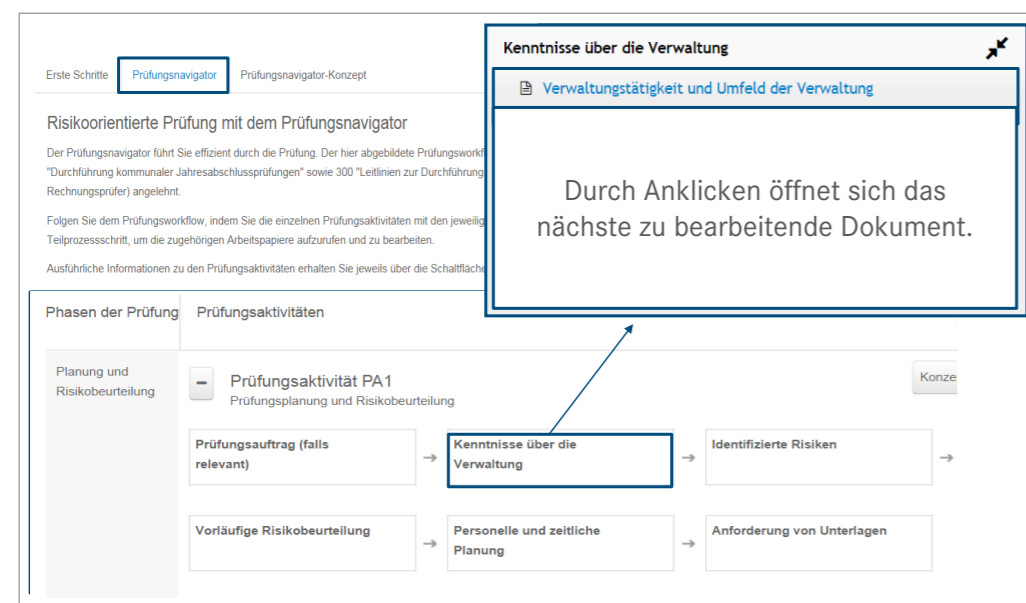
Erste Schritte
Prüfungsnavigator
Prüfungsnavigator-Konzept

Risikoorientierte Prüfung mit dem Prüfungsnavigator

Der Prüfungsnavigator führt Sie effizient durch die Prüfung. Der hier abgebildete Prüfungswork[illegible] "Durchführung kommunaler Jahresabschlussprüfungen" sowie 300 "Leitlinien zur Durchführung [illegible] Rechnungsprüfer) angelehnt.

Folgen Sie dem Prüfungsworkflow, indem Sie die einzelnen Prüfungsaktivitäten mit den jeweilig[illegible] Teilprozessschritt, um die zugehörigen Arbeitspapiere aufzurufen und zu bearbeiten.

Ausführliche Informationen zu den Prüfungsaktivitäten erhalten Sie jeweils über die Schaltfläch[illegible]

Kenntnisse über die Verwaltung

Verwaltungstätigkeit und Umfeld der Verwaltung

Durch Anklicken öffnet sich das nächste zu bearbeitende Dokument.

Phasen der Prüfung
Prüfungsaktivitäten

Planung und Risikobeurteilung

−
Prüfungsaktivität PA1
Prüfungsplanung und Risikobeurteilung

Konze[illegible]

Prüfungsauftrag (falls relevant)
→
Kenntnisse über die Verwaltung
→
Identifizierte Risiken
→

Vorläufige Risikobeurteilung
→
Personelle und zeitliche Planung
→
Anforderung von Unterlagen